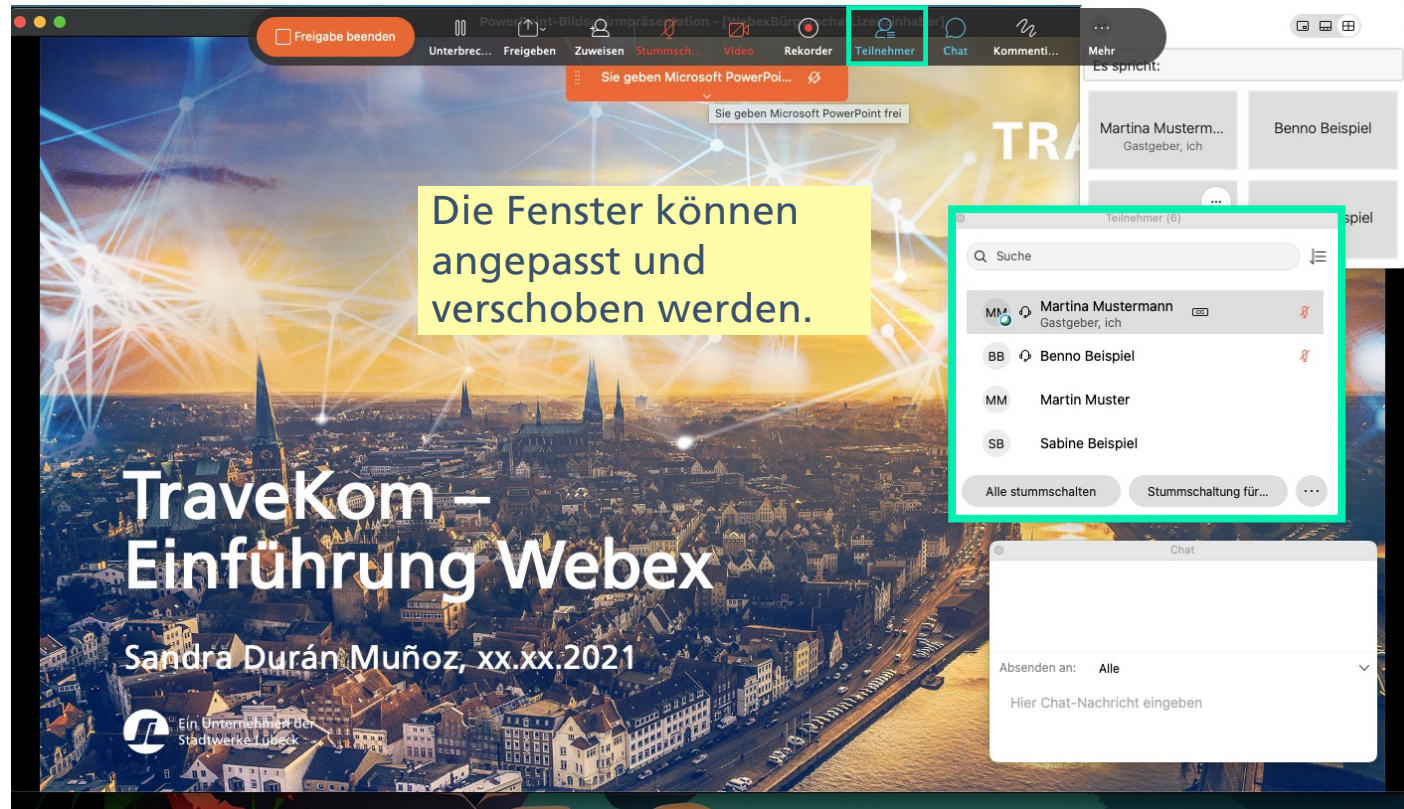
Freigabe beenden
Unterbrec... Freigeben Zuweisen Stummsch... Video Rekorder Teilnehmer Chat Kommenti... Mehr

PowerPoint-Bildschirmpräsentation - [WebexBürgerschaft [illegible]]

Sie geben Microsoft PowerPoi...
Sie geben Microsoft PowerPoint frei

Es spricht:
Martina Musterm...
Gastgeber, ich
Benno Beispiel
...
spiel

TRA

Die Fenster können angepasst und verschoben werden.

Teilnehmer (6)
Suche
MM Martina Mustermann
Gastgeber, ich
BB Benno Beispiel
MM Martin Muster
SB Sabine Beispiel
Alle stummschalten
Stummschaltung für...
...

Chat
Absenden an: Alle
Hier Chat-Nachricht eingeben

TraveKom – Einführung Webex

Sandra Durán Muñoz, xx.xx.2021

Ein Unternehmen der Stadtwerke Lübeck